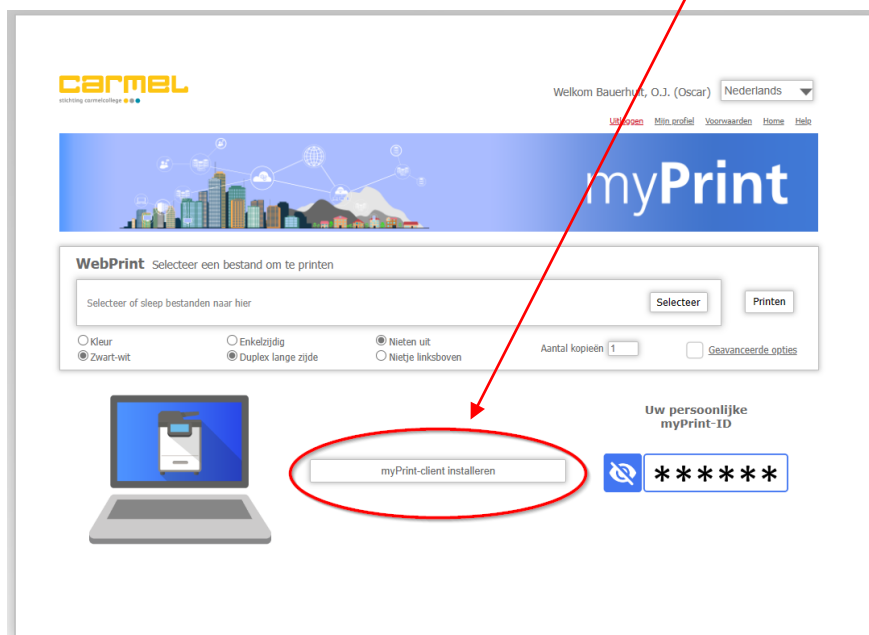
carmel
stichting carmelcollege

Welkom Bauerhuit, O.J. (Oscar) Nederlands

Uitloggen Mijn profiel Voorwaarden Home Help

myPrint

WebPrint Selecteer een bestand om te printen

Selecteer of sleep bestanden naar hier

Selecteer

Printen

Kleur
Zwart-wit
Enkelzijdig
Duplex lange zijde
Nieten uit
Nietje linksboven
Aantal kopieën 1
Geavanceerde opties

myPrint-client installeren

Uw persoonlijke myPrint-ID

******